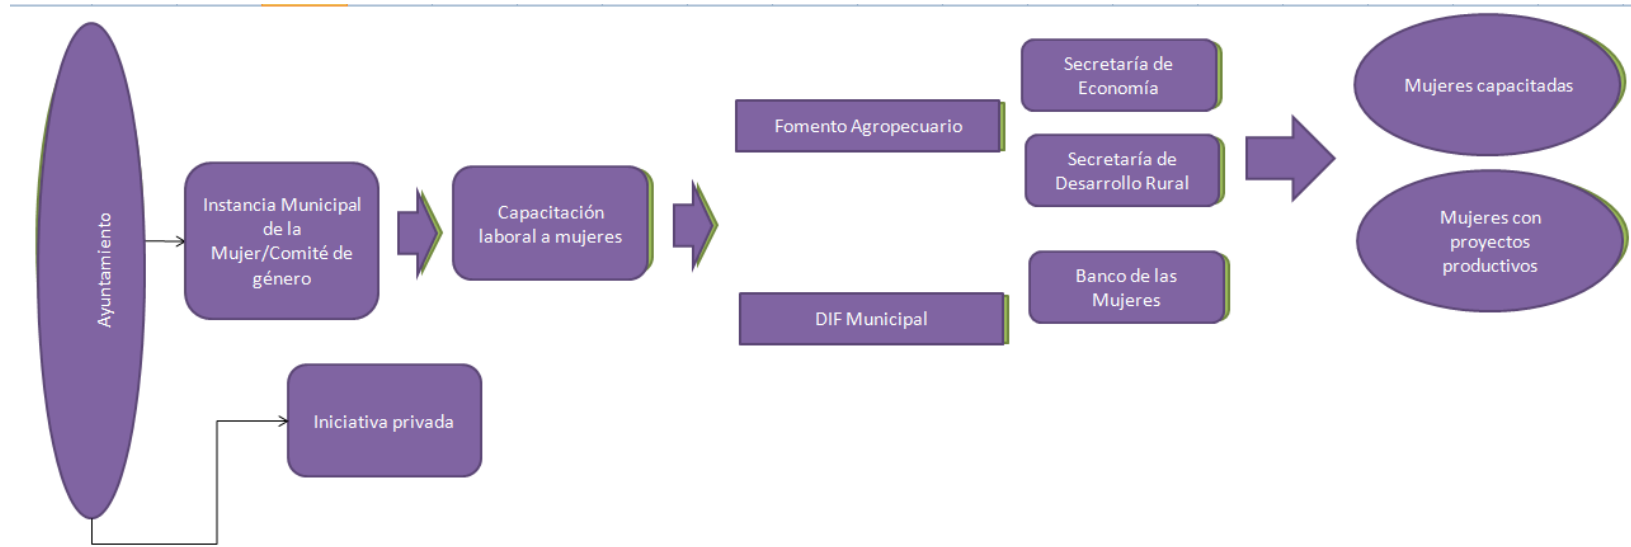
Ayuntamiento

Instancia Municipal de la Mujer/Comité de género

Capacitación laboral a mujeres

Iniciativa privada

Fomento Agropecuario

DIF Municipal

Secretaría de Economía

Secretaría de Desarrollo Rural

Banco de las Mujeres

Mujeres capacitadas

Mujeres con proyectos productivos